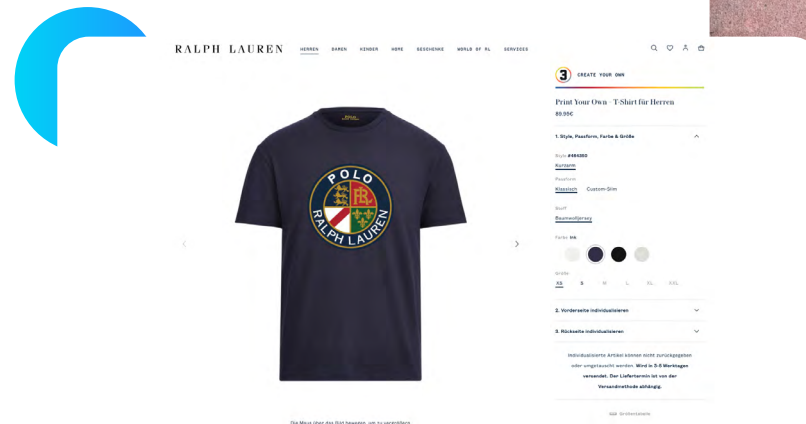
RALPH LAUREN

HERREN DAMEN KINDER HOME GESCHENKE WORLD OF RL SERVICES

CREATE YOUR OWN

Print Your Own - T-Shirt für Herren

89.95€

1. Style, Passform, Farbe & Größe

Style #484850

Kurzarm

Passform

Klassisch Custom-Slim

Stoff

Baumwolljersey

Farbe: Ink

Größe

XS S M L XL XXL

2. Vorderseite individualisieren

3. Rückseite individualisieren

Individualisierte Artikel können nicht zurückgegeben oder umgetauscht werden. Wird in 3-5 Werktagen versendet. Der Liefertermin ist von der Versandmethode abhängig.

Größentabelle

POLO RALPH LAUREN

Die Maus über das Bild bewegen, um zu vergrößern